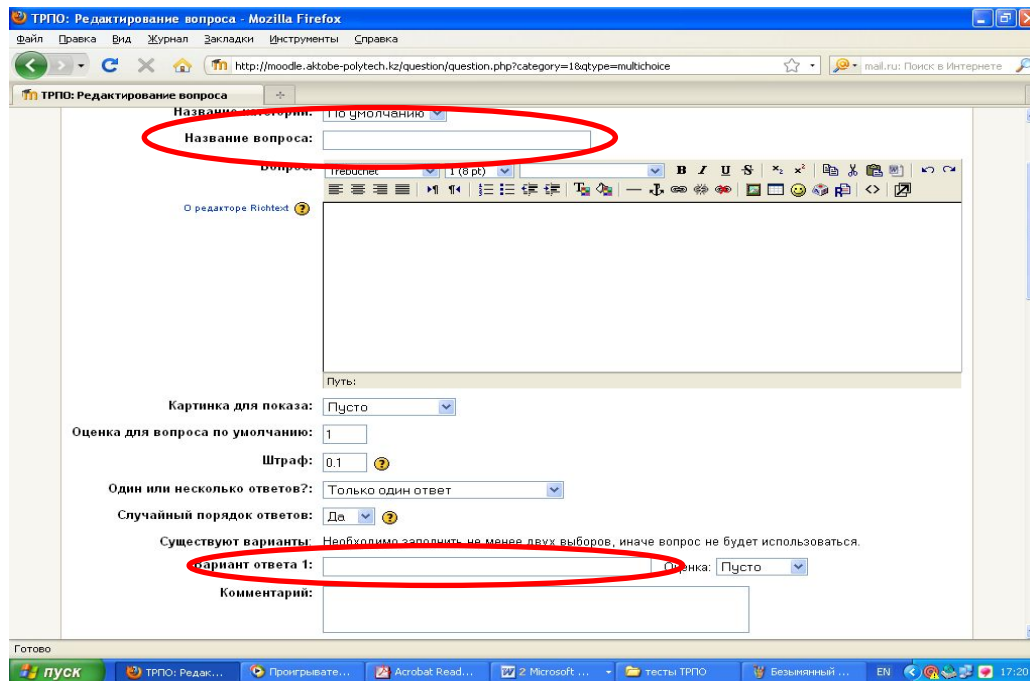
ТРПО: Редактирование вопроса - Mozilla Firefox

Файл Правка Вид Журнал Закладки Инструменты Справка

http://moodle.aktobe-polytech.kz/question/question.php?category=1&qtype=multichoice

mail.ru: Поиск в Интернете

ТРПО: Редактирование вопроса

Название категории: По умолчанию

Название вопроса:

Вопрос: Trebuchet 1 (8 pt)

B I U S

О редакторе Richtext

Путь:

Картинка для показа: Пусто

Оценка для вопроса по умолчанию: 1

Штраф: 0.1

Один или несколько ответов?: Только один ответ

Случайный порядок ответов: Да

Существуют варианты: Необходимо заполнить не менее двух выборов, иначе вопрос не будет использоваться.

Вариант ответа 1:

Оценка: Пусто

Комментарий:

Готово

пуск ТРПО: Редак... Проигрывате... Acrobat Read... 2 Microsoft ... тесты ТРПО Безымянный ... EN 17:20